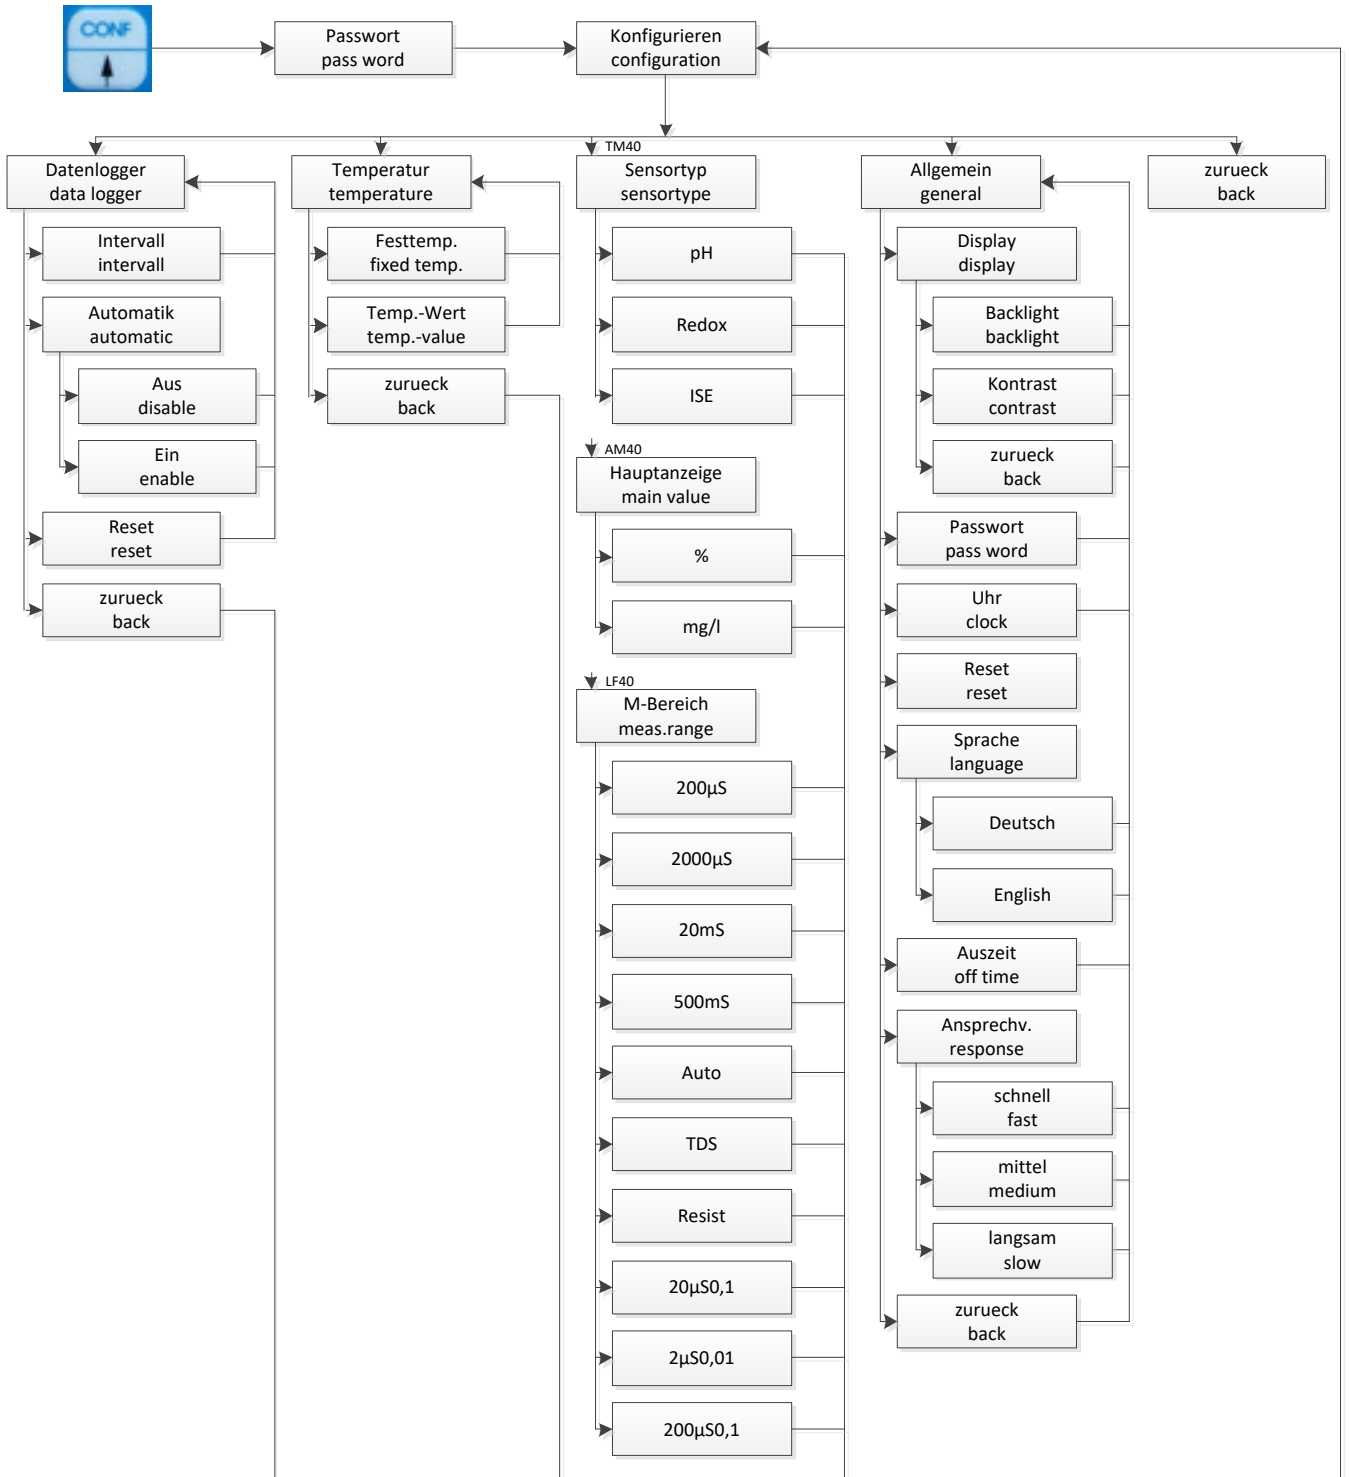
CONF

Passwort
pass word

Konfigurieren
configuration

Datenlogger
data logger

Intervall
intervall

Automatik
automatic

Aus
disable

Ein
enable

Reset
reset

zurueck
back

Temperatur
temperature

Festtemp.
fixed temp.

Temp.-Wert
temp.-value

zurueck
back

TM40

Sensortyp
sensortype

pH

Redox

ISE

AM40

Hauptanzeige
main value

%

mg/l

LF40

M-Bereich
meas.range

200µS

2000µS

20mS

500mS

Auto

TDS

Resist

20µS0,1

2µS0,01

200µS0,1

Allgemein
general

Display
display

Backlight
backlight

Kontrast
contrast

zurueck
back

Passwort
pass word

Uhr
clock

Reset
reset

Sprache
language

Deutsch

English

Auszeit
off time

Ansprechv.
response

schnell
fast

mittel
medium

langsam
slow

zurueck
back

zurueck
back